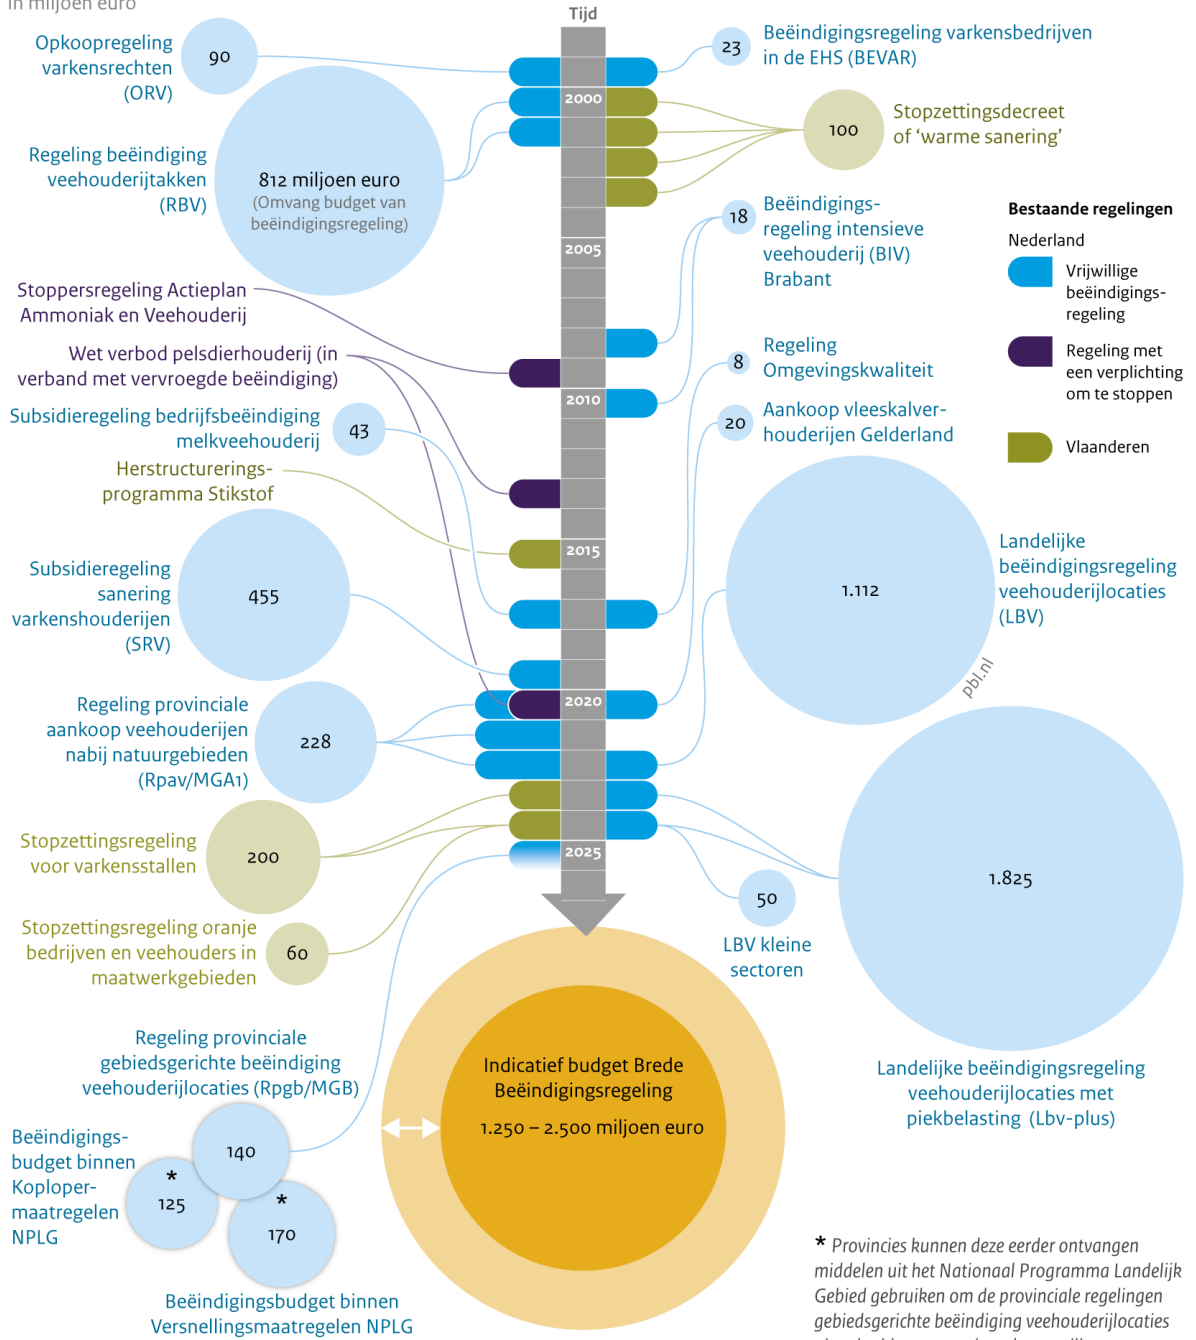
In miljoen euro

Tijd

2000
2005
2010
2015
2020
2025

Opkoopregeling varkensrechten (ORV)
90

Regeling beëindiging veehouderijtakken (RBV)
812 miljoen euro
(Omvang budget van beëindigingsregeling)

Stoppersregeling Actieplan Ammoniak en Veehouderij

Wet verbod pelsdierhouderij (in verband met vervroegde beëindiging)

Subsidieregeling bedrijfsbeëindiging melkveehouderij
43

Herstructureringsprogramma Stikstof

Subsidieregeling sanering varkenshouderijen (SRV)
455

Regeling provinciale aankoop veehouderijen nabij natuurgebieden (Rpav/MGA1)
228

Stopzettingsregeling voor varkensstallen
200

Stopzettingsregeling oranje bedrijven en veehouders in maatwerkgebieden
60

Regeling provinciale gebiedsgerichte beëindiging veehouderijlocaties (Rpgb/MGB)

Beëindigingsbudget binnen Koplopermaatregelen NPLG
140
* 125
* 170

Beëindigingsbudget binnen Versnellingsmaatregelen NPLG

23
Beëindigingsregeling varkensbedrijven in de EHS (BEVAR)

100
Stopzettingsdecreet of 'warme sanering'

18
Beëindigingsregeling intensieve veehouderij (BIV) Brabant

8
Regeling Omgevingskwaliteit

20
Aankoop vleeskalverhouderijen Gelderland

Bestaande regelingen
Nederland
Vrijwillige beëindigingsregeling
Regeling met een verplichting om te stoppen
Vlaanderen

1.112
Landelijke beëindigingsregeling veehouderijlocaties (LBV)

pbl.nl

1.825

50
LBV kleine sectoren

Landelijke beëindigingsregeling veehouderijlocaties met piekbelasting (Lbv-plus)

Indicatief budget Brede Beëindigingsregeling
1.250 – 2.500 miljoen euro

* Provincies kunnen deze eerder ontvangen middelen uit het Nationaal Programma Landelijk Gebied gebruiken om de provinciale regelingen gebiedsgerichte beëindiging veehouderijlocaties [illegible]